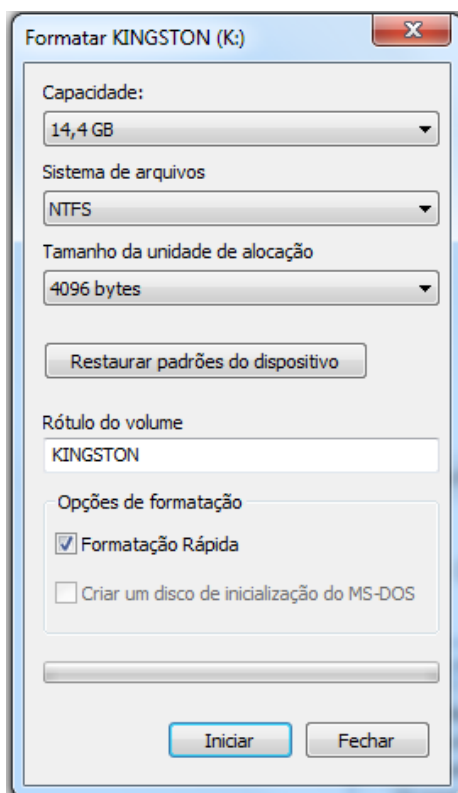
Formatar KINGSTON (K:)

X

Capacidade:

14,4 GB

Sistema de arquivos

NTFS

Tamanho da unidade de alocação

4096 bytes

Restaurar padrões do dispositivo

Rótulo do volume

KINGSTON

Opções de formatação

Formatação Rápida

Criar um disco de inicialização do MS-DOS

Iniciar

Fechar